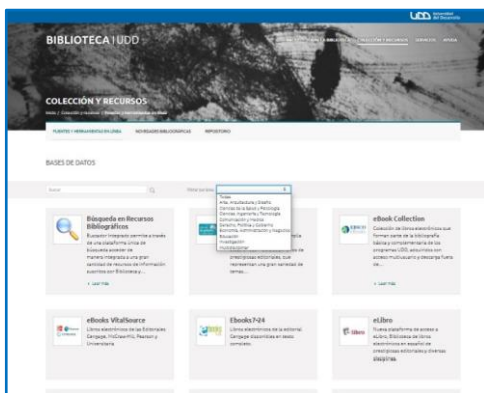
UDD Universidad del Desarrollo

BIBLIOTECA | UDD

COLECCIÓN Y RECURSOS

Inicio / Colección y recursos / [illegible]

FUENTES Y HERRAMIENTAS EN LÍNEA NOVEDADES BIBLIOGRÁFICAS REPOSITORIO

BASES DE DATOS

Buscar

Filtrar por área

Todas
Arte, Arquitectura y Diseño
Ciencias de la Salud y Psicología
Ciencias, Ingeniería y Tecnología
Comunicación y Medios
Derecho, Política y Gobierno
Economía, Administración y Negocios
Educación
Investigación
Multidisciplinar

Búsqueda en Recursos Bibliográficos
Buscador integrado permite a través de una plataforma única de búsqueda acceder de manera integrada a una gran cantidad de recursos de información suscritos por Biblioteca y...
+ Leer más

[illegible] de creaciones editoriales, que representan una gran variedad de temas...

eBook Collection
Colección de libros electrónicos que forman parte de la bibliografía básica y complementaria de los programas UDD, adquiridos con acceso multiusuario y descarga fuera de...
+ Leer más

eBooks VitalSource
Libros electrónicos de las Editoriales Cengage, McGraw-Hill, Pearson y Universitaria.

Ebooks7-24
Libros electrónicos de la editorial Cengage disponibles en texto completo.

eLibro
Nueva plataforma de acceso a eLibro, Biblioteca de libros electrónicos en español de prestigiosas editoriales y diversas disciplinas.